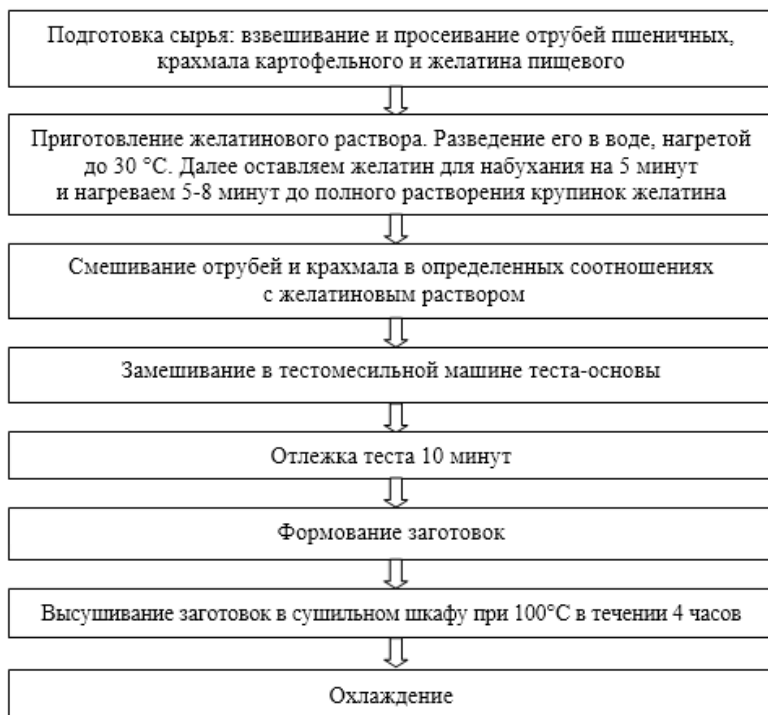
Подготовка сырья: взвешивание и просеивание отрубей пшеничных, крахмала картофельного и желатина пищевого

Приготовление желатинового раствора. Разведение его в воде, нагретой до 30 °С. Далее оставляем желатин для набухания на 5 минут и нагреваем 5-8 минут до полного растворения крупинок желатина

Смешивание отрубей и крахмала в определенных соотношениях с желатиновым раствором

Замешивание в тестомесильной машине теста-основы

Отлежка теста 10 минут

Формование заготовок

Высушивание заготовок в сушильном шкафу при 100°С в течении 4 часов

Охлаждение